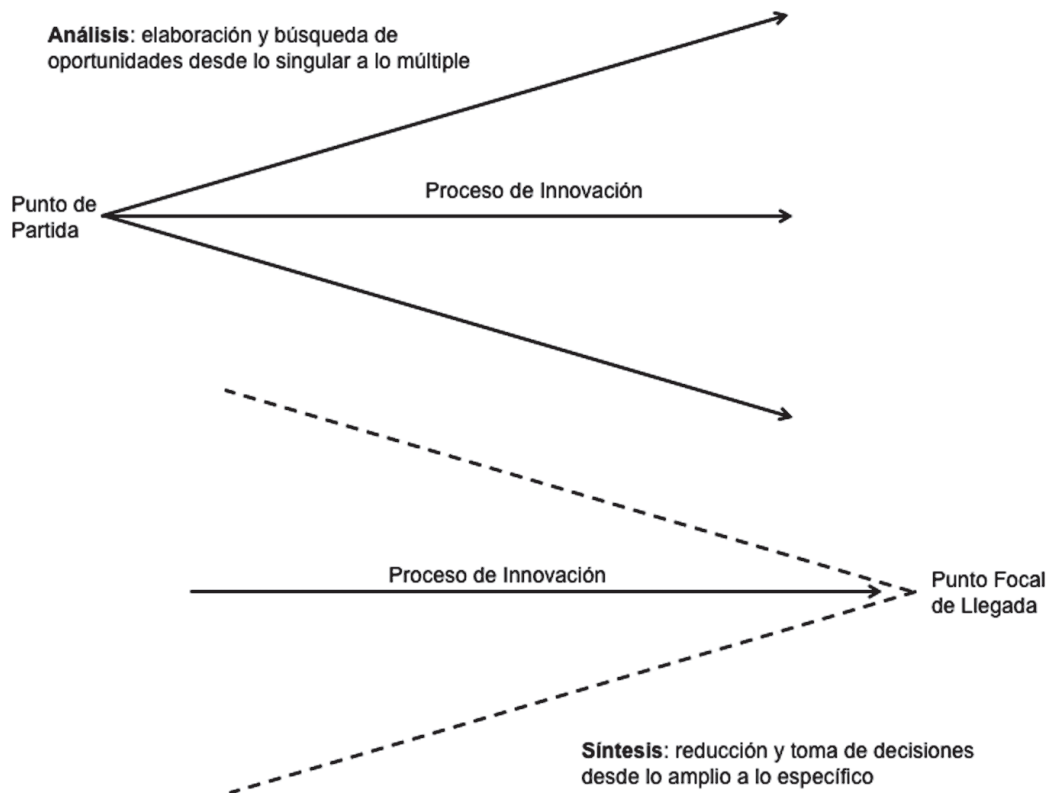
**Análisis**: elaboración y búsqueda de oportunidades desde lo singular a lo múltiple

Punto de Partida

Proceso de Innovación

Proceso de Innovación

Punto Focal de Llegada

**Síntesis**: reducción y toma de decisiones desde lo amplio a lo específico